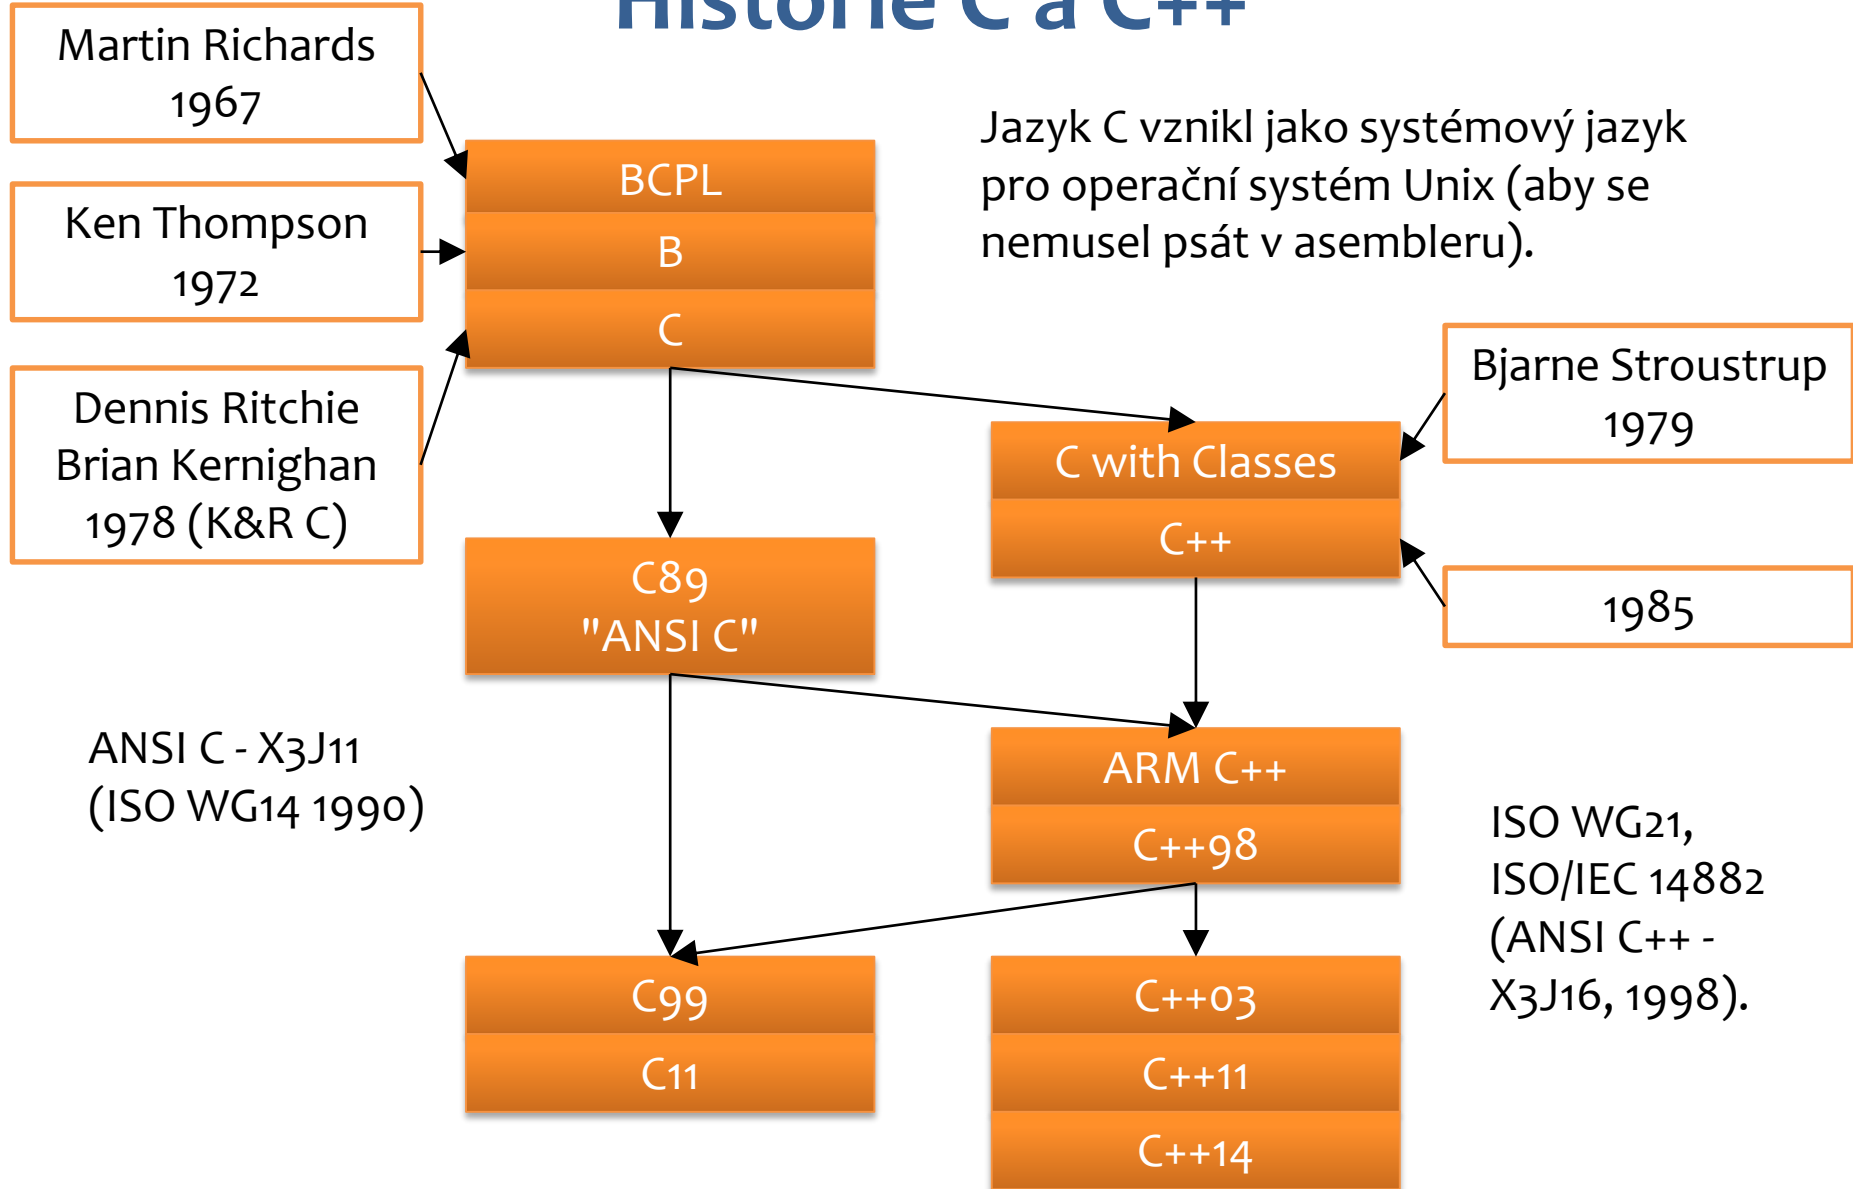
Historie C a C++

Martin Richards
1967

Ken Thompson
1972

Dennis Ritchie
Brian Kernighan
1978 (K&R C)

BCPL

B

C

Jazyk C vznikl jako systémový jazyk pro operační systém Unix (aby se nemusel psát v asembleru).

Bjarne Stroustrup
1979

C with Classes

C++

1985

C89
"ANSI C"

ANSI C - X3J11
(ISO WG14 1990)

ARM C++

C++98

ISO WG21, ISO/IEC 14882 (ANSI C++ - X3J16, 1998).

C99

C11

C++03

C++11

C++14